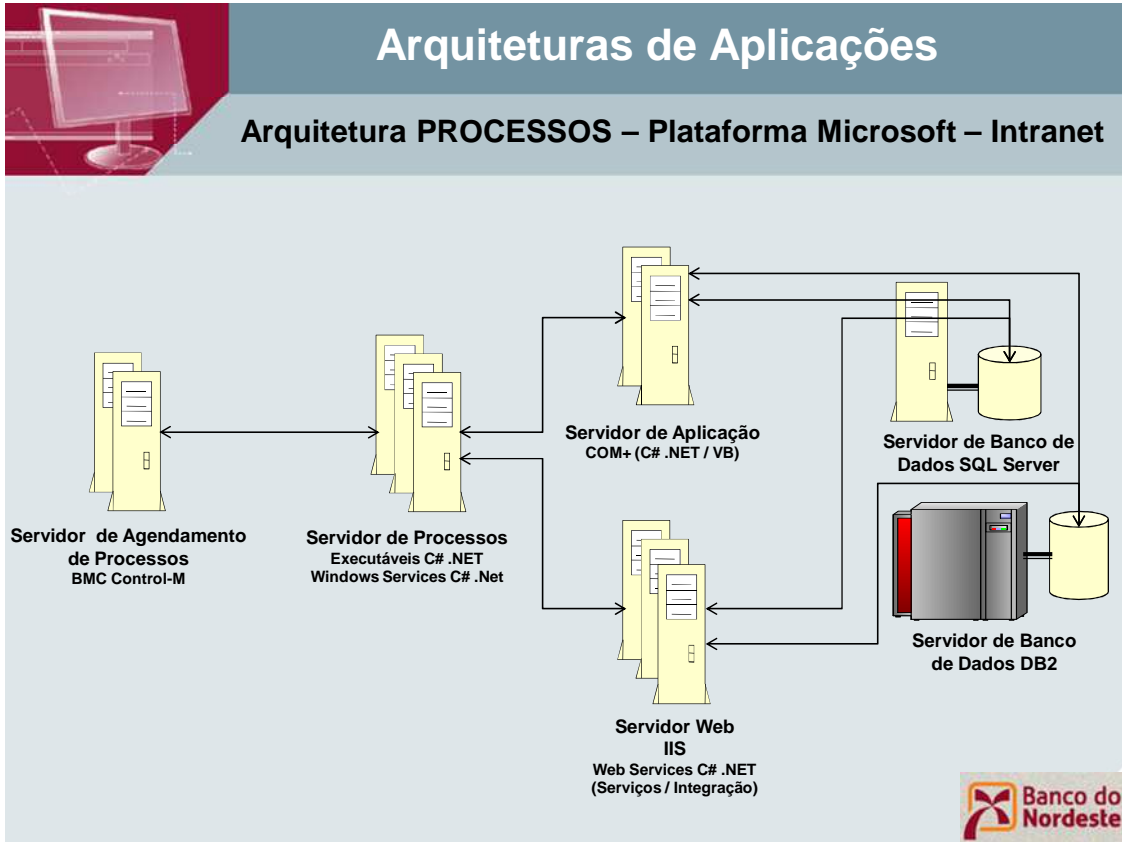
Arquiteturas de Aplicações

Arquitetura PROCESSOS – Plataforma Microsoft – Intranet

Servidor de Aplicação
COM+ (C# .NET / VB)

Servidor de Banco de Dados SQL Server

Servidor de Agendamento de Processos
BMC Control-M

Servidor de Processos
Executáveis C# .NET
Windows Services C# .Net

Servidor de Banco de Dados DB2

Servidor Web
IIS
Web Services C# .NET
(Serviços / Integração)

Banco do Nordeste